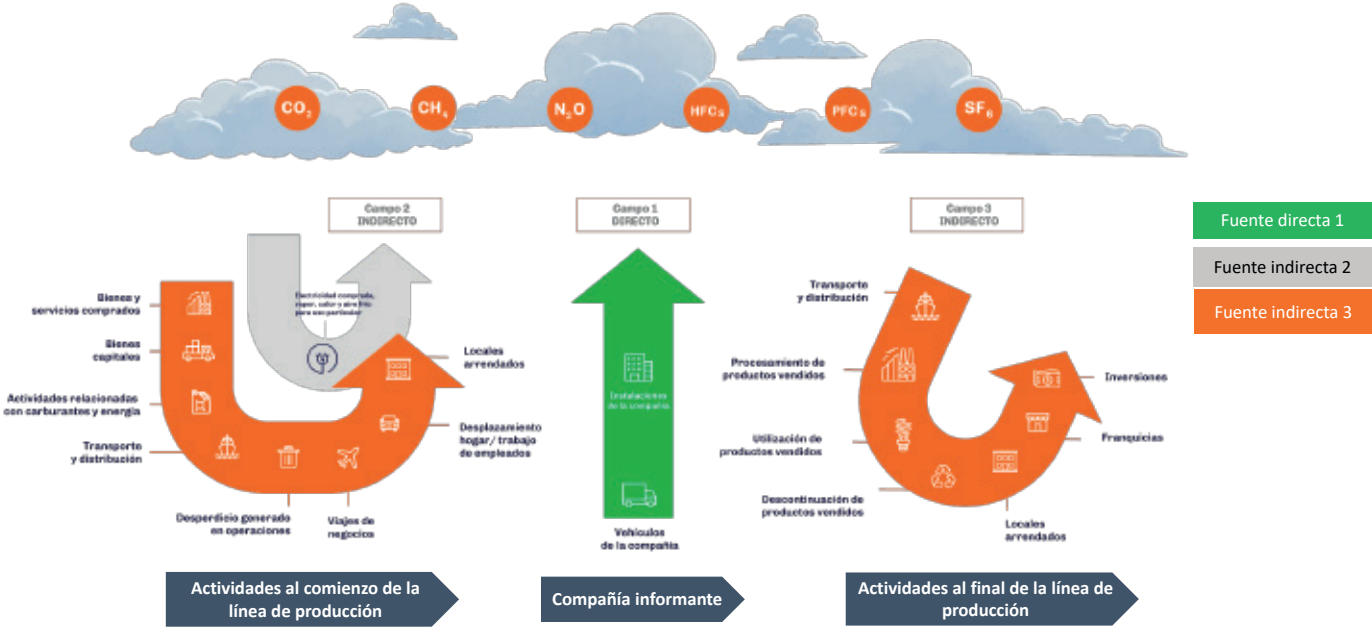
$CO_2$ $CH_4$ $N_2O$ HFCs PFCs $SF_6$

Campo 2 INDIRECTO

Campo 1 DIRECTO

Campo 3 INDIRECTO

Fuente directa 1

Fuente indirecta 2

Fuente indirecta 3

Bienes y servicios comprados

Bienes capitales

Actividades relacionadas con carburantes y energía

Transporte y distribución

Desperdicio generado en operaciones

Viajes de negocios

Desplazamiento hogar/ trabajo de empleados

Locales arrendados

Electricidad comprada, vapor, calor y aire frío para uso particular

Instalaciones de la compañía

Vehículos de la compañía

Transporte y distribución

Procesamiento de productos vendidos

Utilización de productos vendidos

Descontinuación de productos vendidos

Locales arrendados

Franquicias

Inversiones

Actividades al comienzo de la línea de producción

Compañía informante

Actividades al final de la línea de producción